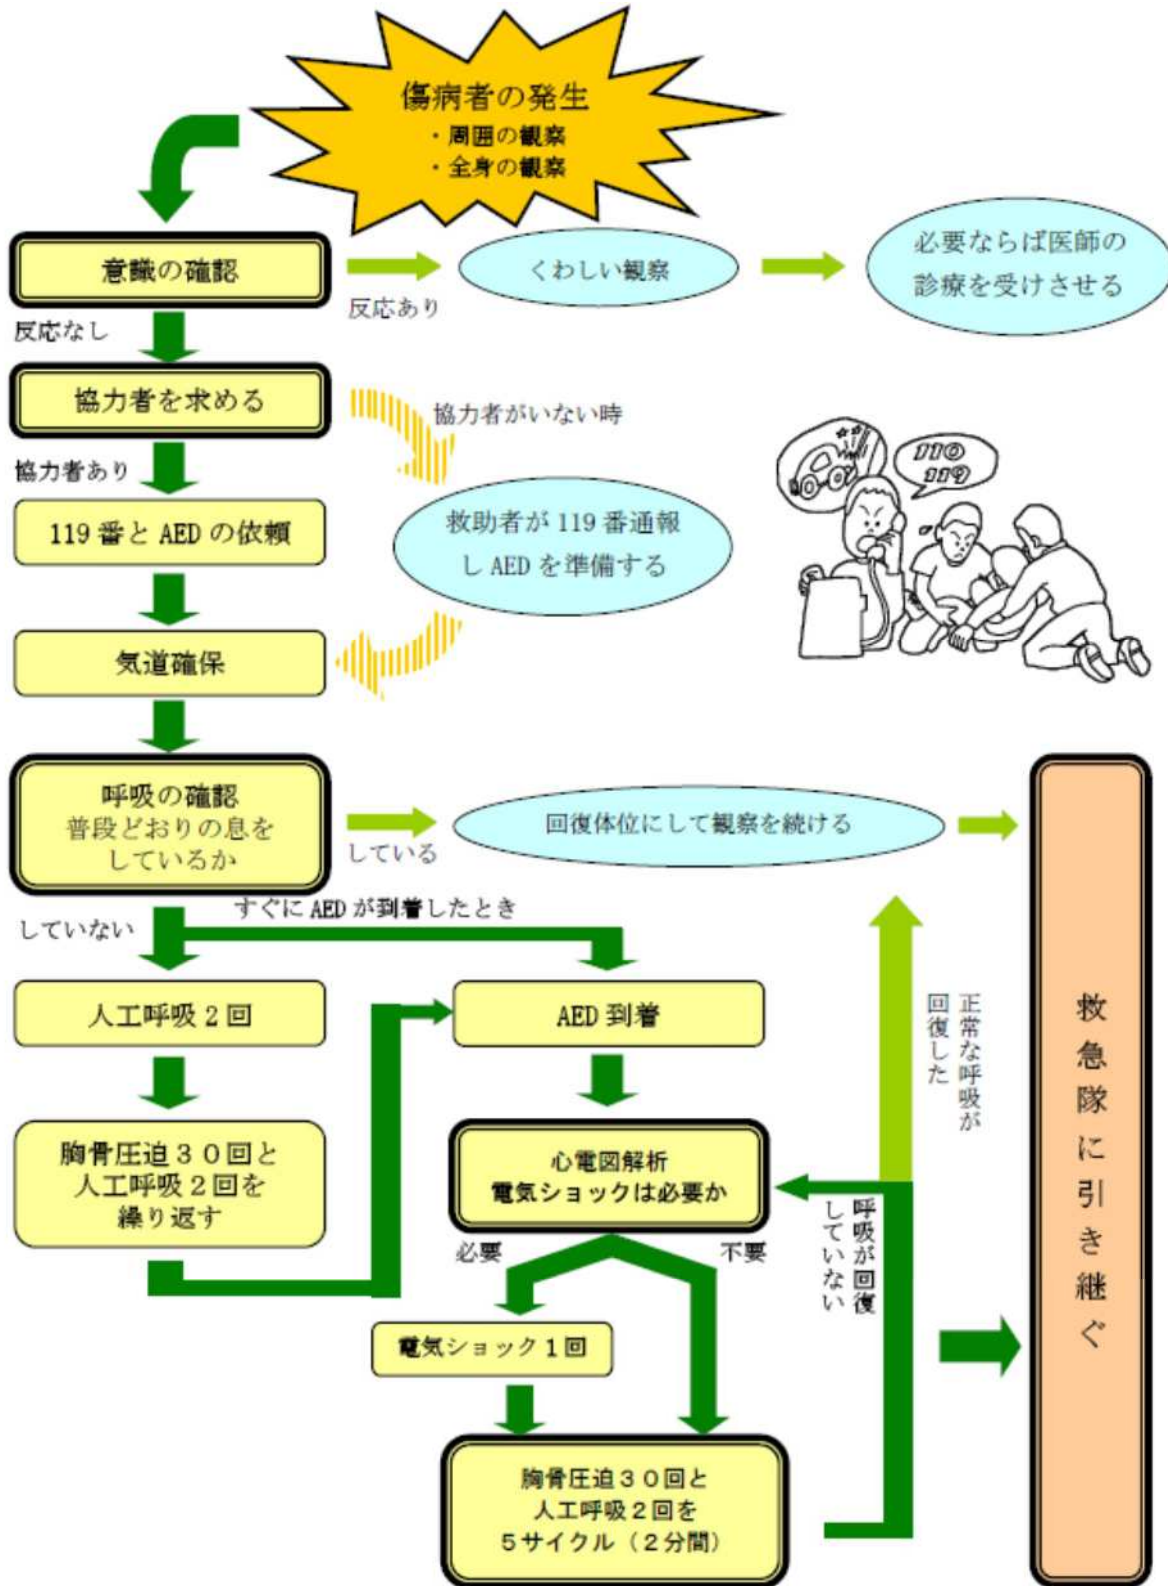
傷病者の発生
・周囲の観察
・全身の観察

意識の確認

反応あり

くわしい観察

必要ならば医師の診療を受けさせる

反応なし

協力者を求める

協力者がいない時

協力者あり

119 番と AED の依頼

救助者が 119 番通報し AED を準備する

110
119

気道確保

呼吸の確認
普段どおりの息をしているか

している

回復体位にして観察を続ける

していない

すぐに AED が到着したとき

人工呼吸２回

AED 到着

正常な呼吸が回復した

救急隊に引き継ぐ

胸骨圧迫３０回と人工呼吸２回を繰り返す

心電図解析
電気ショックは必要か

呼吸が回復していない

必要

不要

電気ショック１回

胸骨圧迫３０回と人工呼吸２回を５サイクル（２分間）